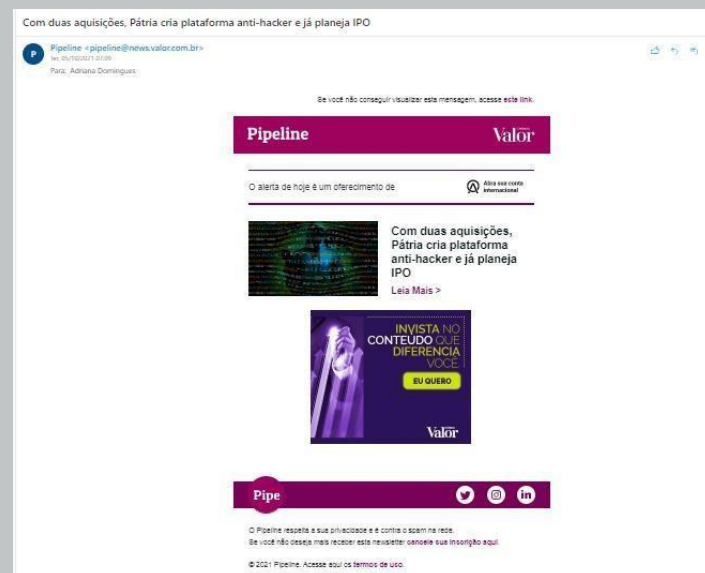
Com duas aquisições, Pátria cria plataforma anti-hacker e já planeja IPO

P

Pipeline <pipeline@news.valor.com.br>

Ter, 05/10/2021 07:09

Para: Adriana Domingues

Se você não conseguir visualizar esta mensagem, acesse este link.

Pipeline

Valor

O alerta de hoje é um oferecimento de

Abra sua conta internacional

Com duas aquisições, Pátria cria plataforma anti-hacker e já planeja IPO

Leia Mais >

INVISTA NO CONTEÚDO QUE DIFERENCIA VOCÊ

EU QUERO

Valor

Pipe

O Pipeline respeita a sua privacidade e é contra o spam na rede.

Se você não deseja mais receber esta newsletter cancele sua inscrição aqui.

© 2021 Pipeline. Acesse aqui os termos de uso.